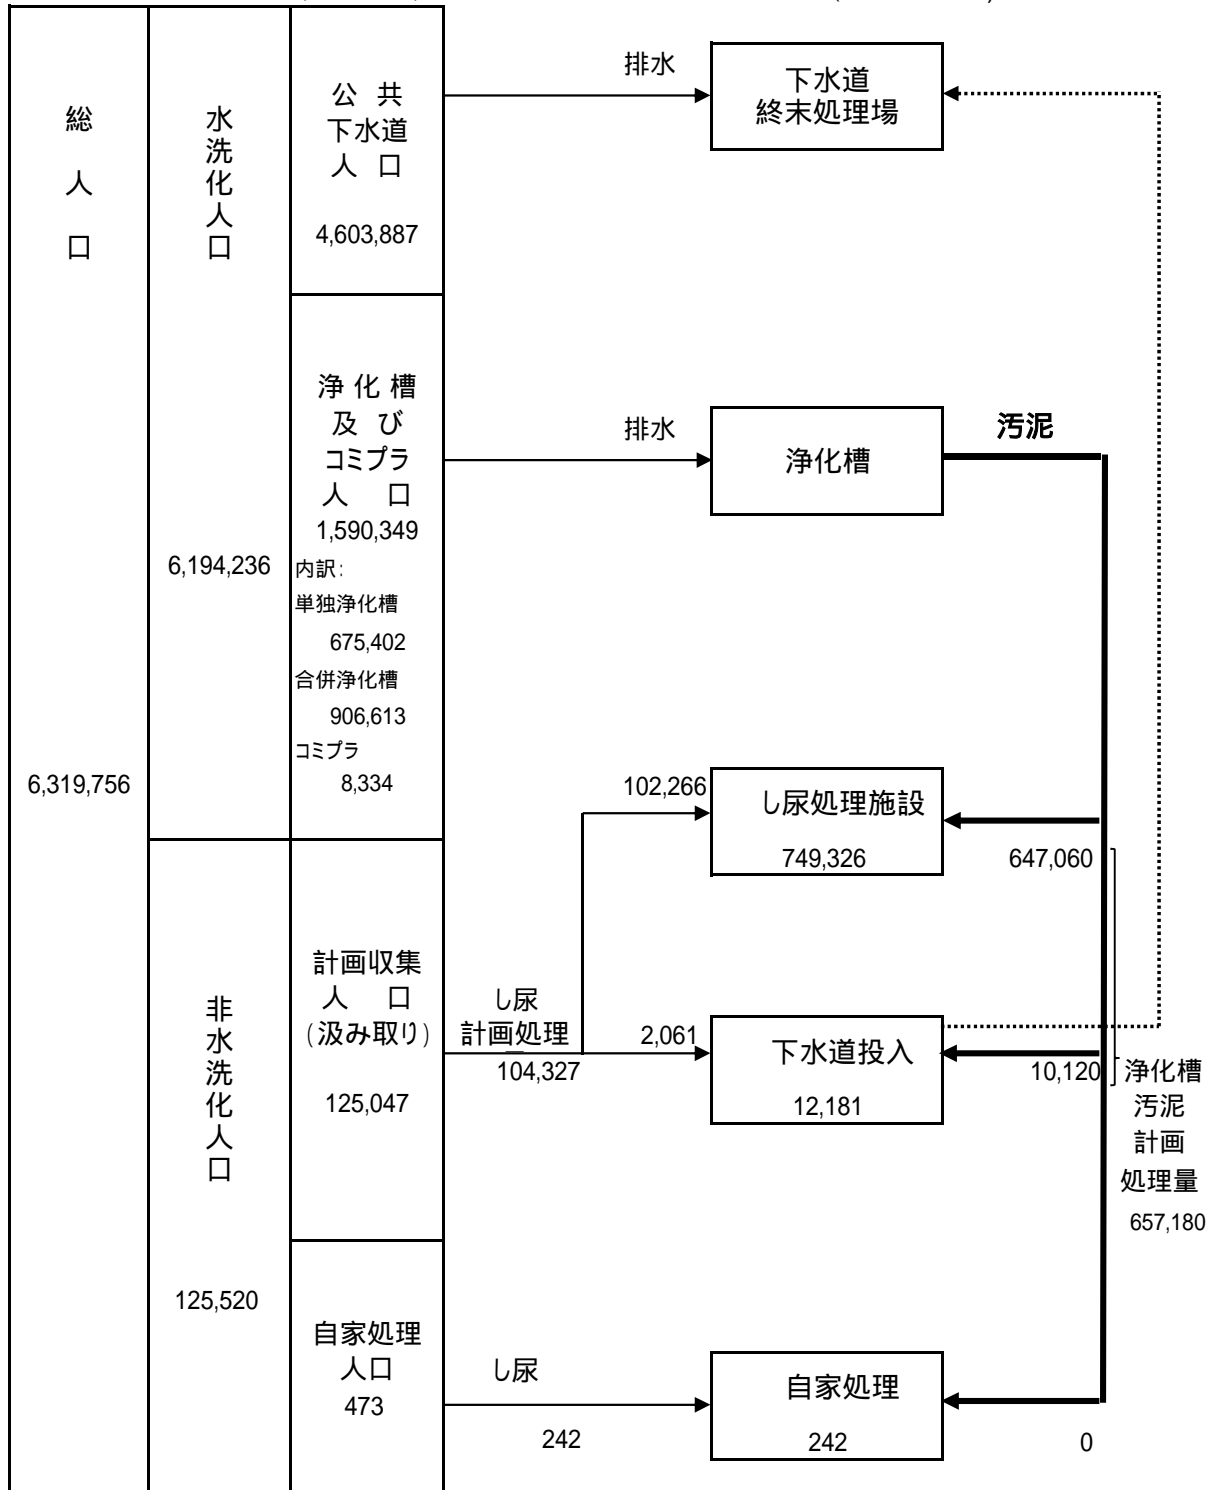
総人口
6,319,756

水洗化人口
6,194,236

公共下水道人口
4,603,887

排水

下水道終末処理場

浄化槽及びコミプラ人口
1,590,349
内訳:
単独浄化槽
675,402
合併浄化槽
906,613
コミプラ
8,334

排水

浄化槽

汚泥

非水洗化人口
125,520

計画収集人口
(汲み取り)
125,047

し尿
計画処理
104,327

102,266

し尿処理施設
749,326

647,060

2,061

下水道投入
12,181

10,120

浄化槽汚泥計画処理量
657,180

自家処理人口
473

し尿
242

自家処理
242

0